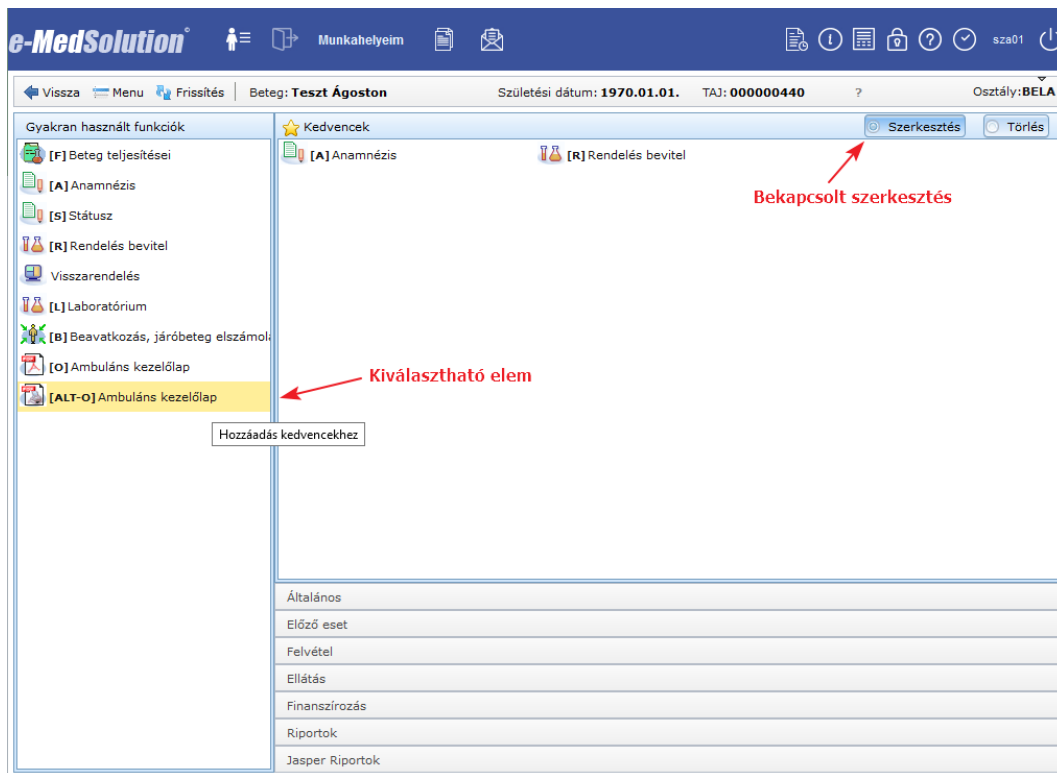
e-MedSolution® Munkahelyeim sza01

Vissza Menu Frissítés Beteg: Teszt Ágoston Születési dátum: 1970.01.01. TAJ: 000000440 ? Osztály: BELA

Gyakran használt funkciók

[F] Beteg teljesítései
[A] Anamnézis
[S] Státusz
[R] Rendelés bevitel
Visszarendelés
[L] Laboratórium
[B] Beavatkozás, járóbeteg elszámol
[O] Ambuláns kezelőlap
[ALT-O] Ambuláns kezelőlap

Hozzáadás kedvencekhez

Kiválasztható elem

Kedvencek Szerkesztés Törlés

[A] Anamnézis [R] Rendelés bevitel

Bekapcsolt szerkesztés

Általános
Előző eset
Felvétel
Ellátás
Finanszírozás
Riportok
Jasper Riportok